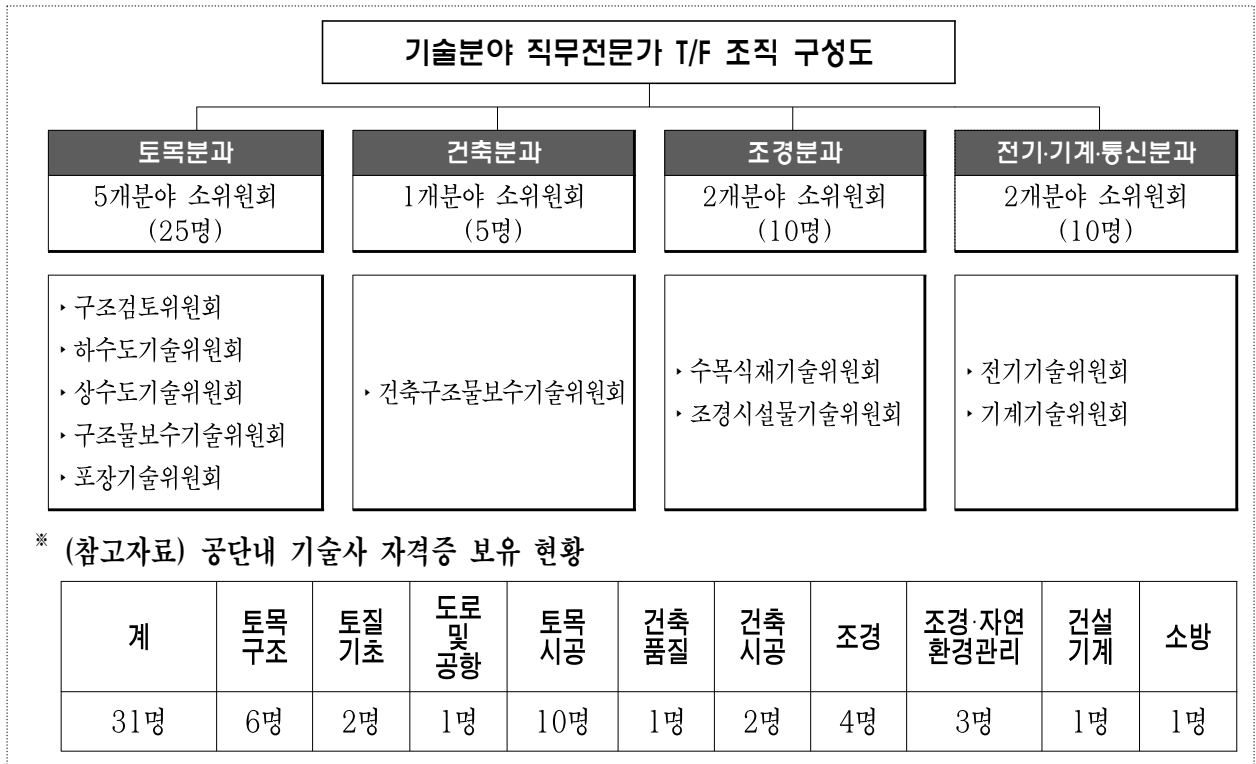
기술분야 직무전문가 T/F 조직 구성도

토목분과
5개분야 소위원회 (25명)

건축분과
1개분야 소위원회 (5명)

조경분과
2개분야 소위원회 (10명)

전기·기계·통신분과
2개분야 소위원회 (10명)

‣ 구조검토위원회
‣ 하수도기술위원회
‣ 상수도기술위원회
‣ 구조물보수기술위원회
‣ 포장기술위원회

‣ 건축구조물보수기술위원회

‣ 수목식재기술위원회
‣ 조경시설물기술위원회

‣ 전기기술위원회
‣ 기계기술위원회

※ (참고자료) 공단내 기술사 자격증 보유 현황

| 계 | 토목 구조 | 토질 기초 | 도로 및 공항 | 토목 시공 | 건축 품질 | 건축 시공 | 조경 | 조경·자연 환경관리 | 건설 기계 | 소방 |
|---|---|---|---|---|---|---|---|---|---|---|
| 31명 | 6명 | 2명 | 1명 | 10명 | 1명 | 2명 | 4명 | 3명 | 1명 | 1명 |